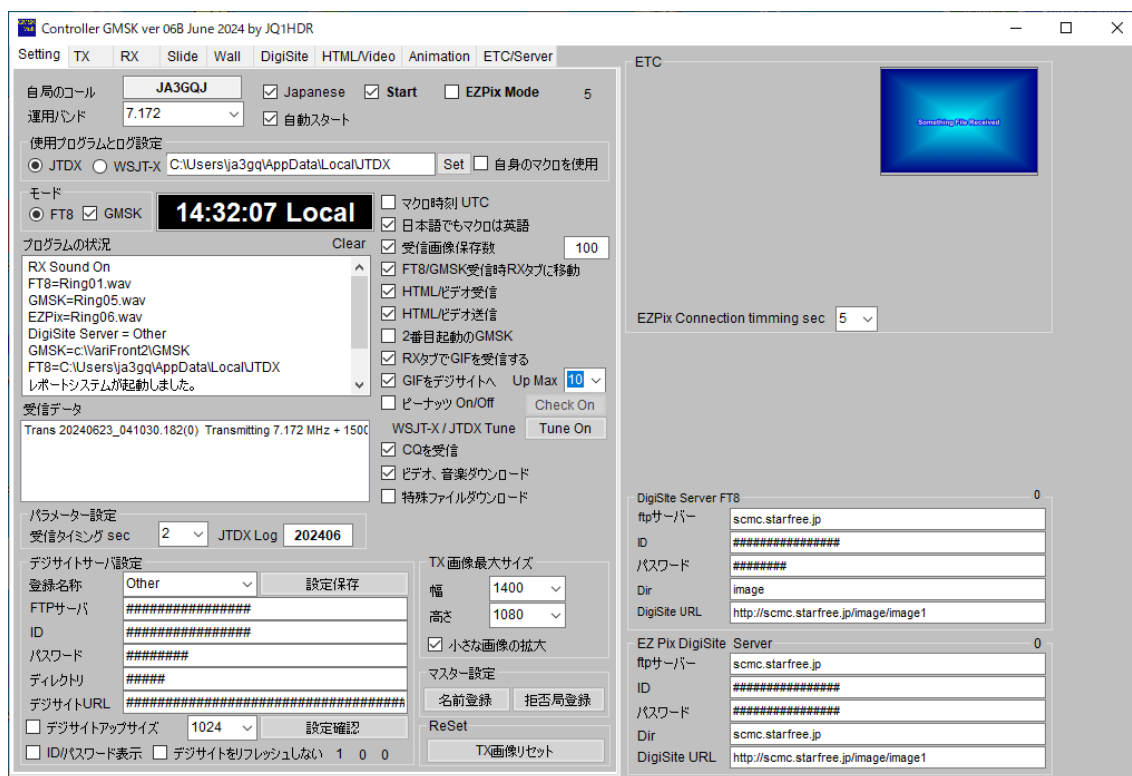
Controller GMSK ver 06B June 2024 by JQ1HDR

Setting TX RX Slide Wall DigiSite HTML/Video Animation ETC/Server

自局のコール JA3GQJ
☑ Japanese ☑ Start ☐ EZPix Mode 5
運用バンド 7.172
☑ 自動スタート

使用プログラムとログ設定
◉ JTDX ○ WSJT-X C:\Users\ja3gq\AppData\Local\JTDX Set ☐ 自身のマクロを使用

モード
◉ FT8 ☑ GMSK
14:32:07 Local

プログラムの状況 Clear
RX Sound On
FT8=Ring01.wav
GMSK=Ring05.wav
EZPix=Ring06.wav
DigiSite Server = Other
GMSK=c:\VariFront2\GMSK
FT8=C:\Users\ja3gq\AppData\Local\JTDX
レポートシステムが起動しました。

受信データ
Trans 20240623_041030.182(0) Transmitting 7.172 MHz + 1500

☐ マクロ時刻 UTC
☑ 日本語でもマクロは英語
☑ 受信画像保存数 100
☑ FT8/GMSK受信時RXタブに移動
☑ HTML/ビデオ受信
☑ HTML/ビデオ送信
☐ 2番目起動のGMSK
☑ RXタブでGIFを受信する
☑ GIFをデジサイトへ Up Max 10
☐ ピーナッツ On/Off Check On
WSJT-X / JTDX Tune Tune On
☑ CQを受信
☑ ビデオ、音楽ダウンロード
☐ 特殊ファイルダウンロード

パラメーター設定
受信タイミング sec 2 JTDX Log 202406

デジサイトサーバ設定
登録名称 Other 設定保存
FTPサーバ ################
ID ################
パスワード ########
ディレクトリ #####
デジサイトURL ################################
☐ デジサイトアップサイズ 1024 設定確認
☐ ID/パスワード表示 ☐ デジサイトをリフレッシュしない 1 0 0

TX画像最大サイズ
幅 1400
高さ 1080
☑ 小さな画像の拡大

マスター設定
名前登録 拒否局登録

ReSet
TX画像リセット

ETC
Something File Received

EZPix Connection timming sec 5

DigiSite Server FT8 0
ftpサーバー scmc.starfree.jp
ID ################
パスワード ########
Dir image
DigiSite URL http://scmc.starfree.jp/image/image1

EZ Pix DigiSite Server 0
ftpサーバー scmc.starfree.jp
ID ################
パスワード ################
Dir scmc.starfree.jp
DigiSite URL http://scmc.starfree.jp/image/image1